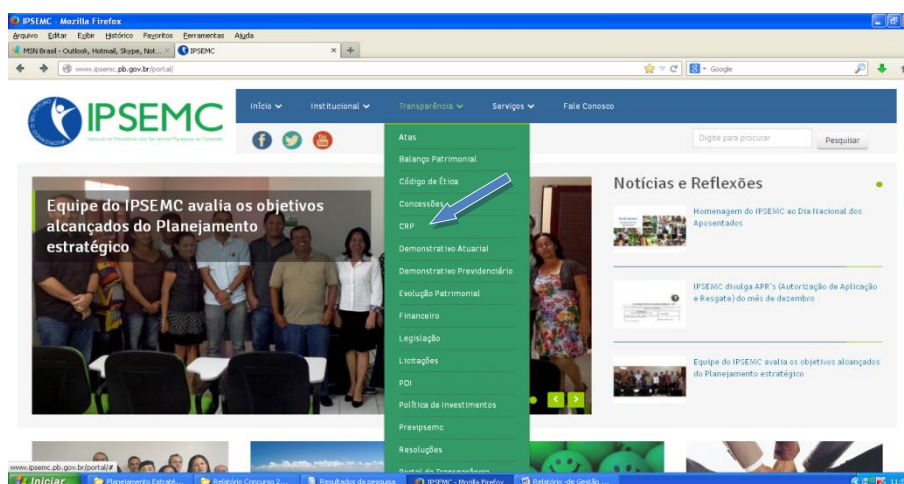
IPSEMC - Mozilla Firefox
Arquivo Editar Exibir Histórico Favoritos Ferramentas Ajuda
MSN Brasil - Outlook, Hotmail, Skype, Not... × IPSEMC × +
www.ipsemc.pb.gov.br/portal/
Google

IPSEMC
Instituto de Previdência dos Servidores Municipais de Campina

Início Institucional Transparência Serviços Fale Conosco

Digite para procurar Pesquisar

Atas
Balanço Patrimonial
Código de Ética
Concessões
CRP
Demonstrativo Atuarial
Demonstrativo Previdenciário
Evolução Patrimonial
Financeiro
Legislação
Licitações
POI
Política de Investimentos
Previpsemc
Resoluções
Portal da Transparência

Equipe do IPSEMC avalia os objetivos alcançados do Planejamento estratégico

Notícias e Reflexões

Homenagem do IPSEMC ao Dia Nacional dos Aposentados

IPSEMC divulga APR's (Autorização de Aplicação e Resgate) do mês de dezembro

Equipe do IPSEMC avalia os objetivos alcançados do Planejamento estratégico

www.ipsemc.pb.gov.br/portal/#

Iniciar Planejamento Estraté... Relatório Concurso 2... Resultados da pesquisa IPSEMC - Mozilla Firefox Relatório de Gestão ...